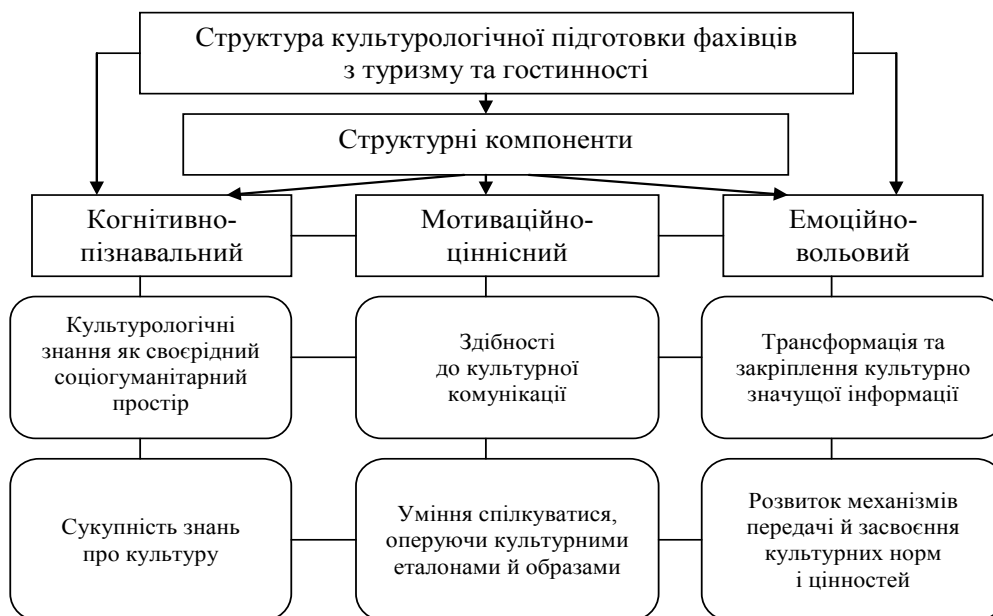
Структура культурологічної підготовки фахівців з туризму та гостинності

Структурні компоненти

Когнітивно-пізнавальний

Мотиваційно-ціннісний

Емоційно-вольовий

Культурологічні знання як своєрідний соціогуманітарний простір

Здібності до культурної комунікації

Трансформація та закріплення культурно значущої інформації

Сукупність знань про культуру

Уміння спілкуватися, оперуючи культурними еталонами й образами

Розвиток механізмів передачі й засвоєння культурних норм і цінностей